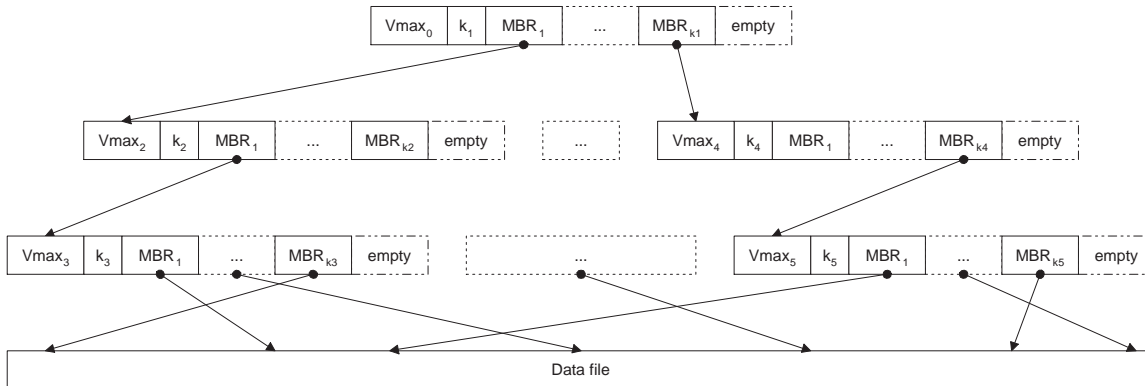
| $Vmax_0$ | $k_1$ | $MBR_1$ | ... | $MBR_{k1}$ | empty |
|---|---|---|---|---|---|

| $Vmax_2$ | $k_2$ | $MBR_1$ | ... | $MBR_{k2}$ | empty |
|---|---|---|---|---|---|

...

| $Vmax_4$ | $k_4$ | $MBR_1$ | ... | $MBR_{k4}$ | empty |
|---|---|---|---|---|---|

| $Vmax_3$ | $k_3$ | $MBR_1$ | ... | $MBR_{k3}$ | empty |
|---|---|---|---|---|---|

...

| $Vmax_5$ | $k_5$ | $MBR_1$ | ... | $MBR_{k5}$ | empty |
|---|---|---|---|---|---|

Data file